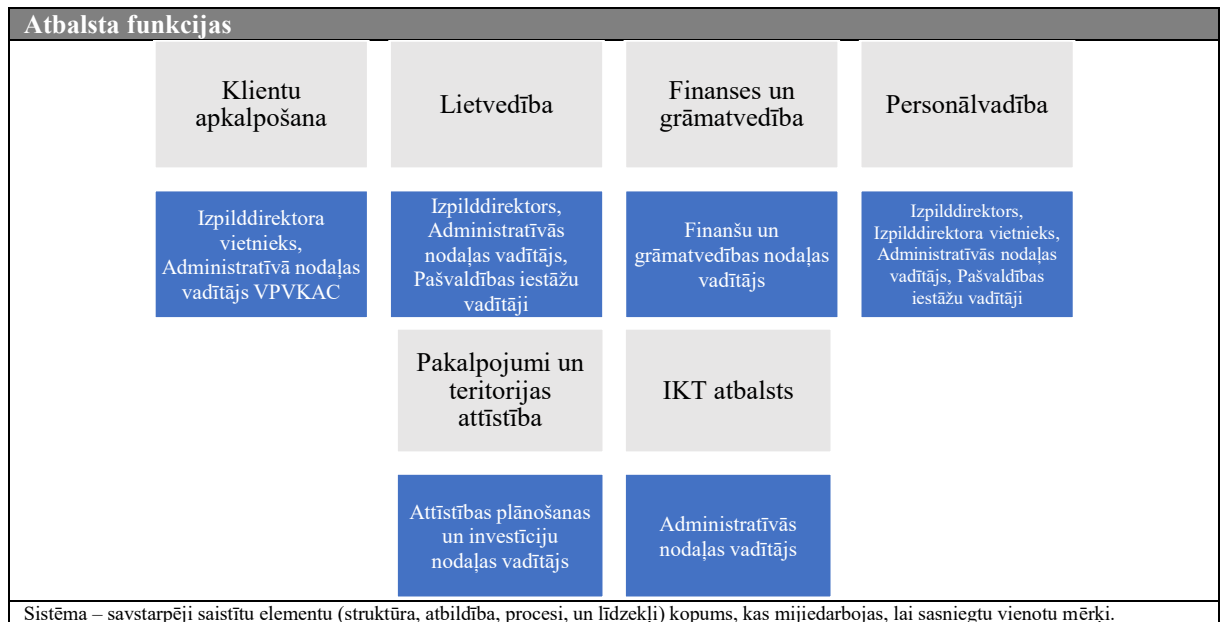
Atbalsta funkcijas

Klientu apkalpošana

Lietvedība

Finanses un grāmatvedība

Personālvadība

Izpilddirektora vietnieks, Administratīvā nodaļas vadītājs VPVKAC

Izpilddirektors, Administratīvās nodaļas vadītājs, Pašvaldības iestāžu vadītāji

Finanšu un grāmatvedības nodaļas vadītājs

Izpilddirektors, Izpilddirektora vietnieks, Administratīvās nodaļas vadītājs, Pašvaldības iestāžu vadītāji

Pakalpojumi un teritorijas attīstība

IKT atbalsts

Attīstības plānošanas un investīciju nodaļas vadītājs

Administratīvās nodaļas vadītājs

Sistēma – savstarpēji saistītu elementu (struktūra, atbildība, procesi, un līdzekļi) kopums, kas mijiedarbojas, lai sasniegtu vienotu mērķi.